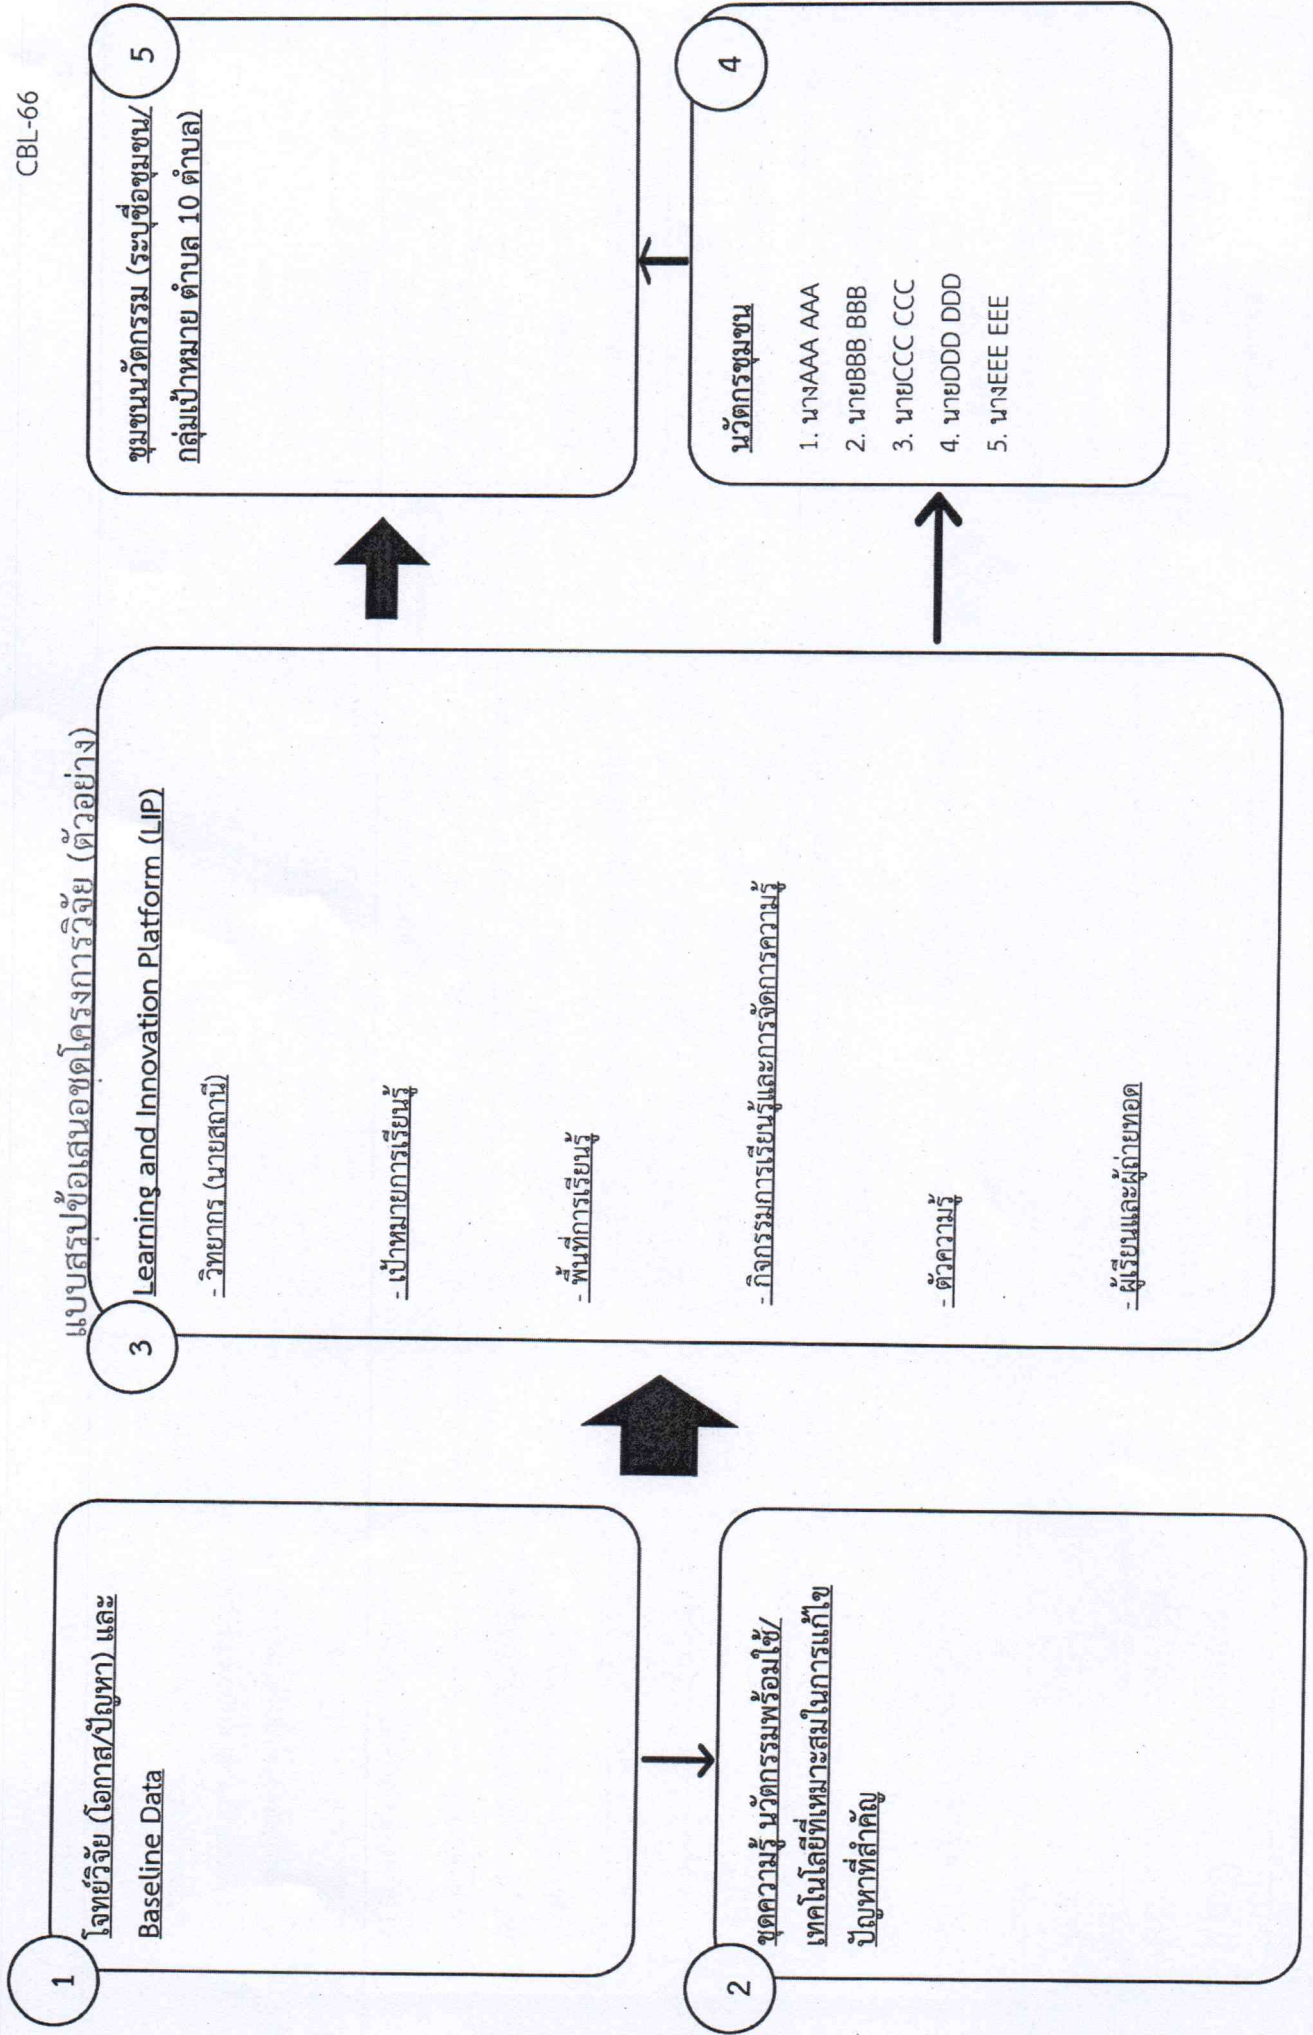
CBL-66

แบบสรุปข้อเสนอชุดโครงการวิจัย (ตัวอย่าง)

1
โจทย์วิจัย (โอกาส/ปัญหา) และ Baseline Data

2
ชุดความรู้ นวัตกรรมพร้อมใช้/เทคโนโลยีที่เหมาะสมในการแก้ไขปัญหาที่สำคัญ

3
Learning and Innovation Platform (LIP)

- วิทยากร (นายสถานี)

- เป้าหมายการเรียนรู้

- พื้นที่การเรียนรู้

- กิจกรรมการเรียนรู้และการจัดการความรู้

- ตัวความรู้

- ผู้เรียนและผู้ถ่ายทอด

4
นวัตกรชุมชน

1. นางAAA AAA
2. นายBBB BBB
3. นายCCC CCC
4. นายDDD DDD
5. นางEEE EEE

5
ชุมชนนวัตกรรม (ระบุชื่อชุมชน/กลุ่มเป้าหมาย ตำบล 10 ตำบล)